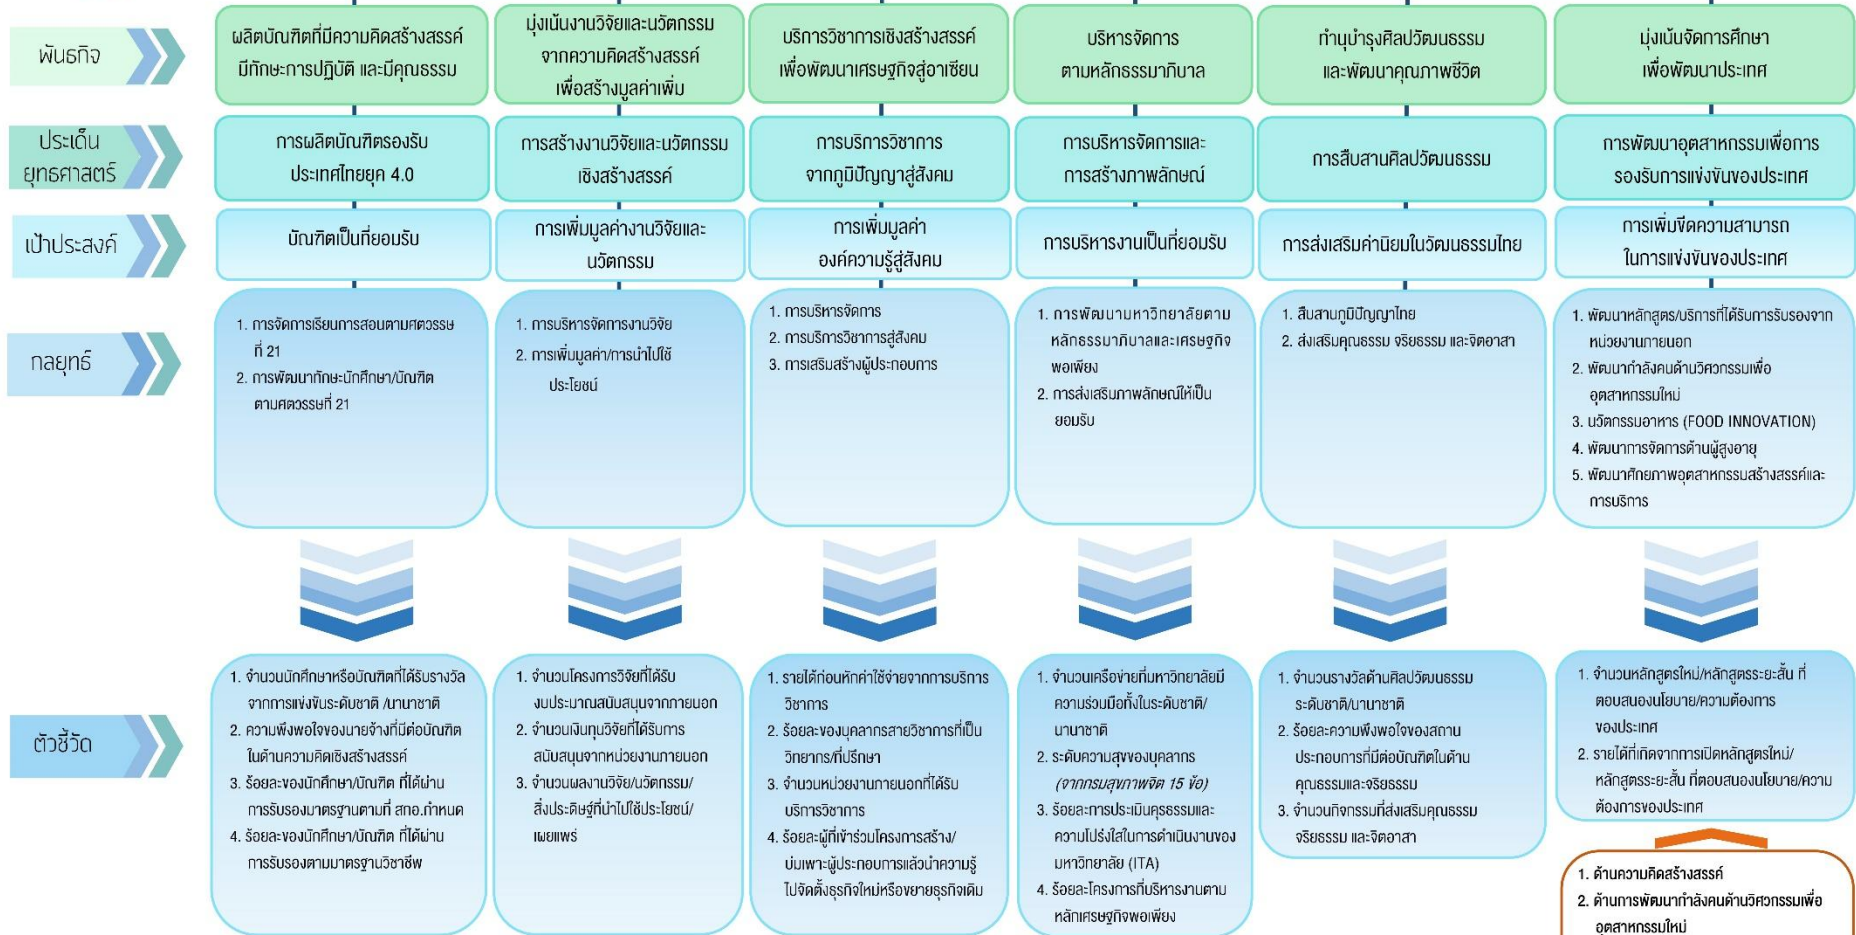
พันธกิจ

ผลิตบัณฑิตที่มีความคิดสร้างสรรค์ มีทักษะการปฏิบัติ และมีคุณธรรม

มุ่งเน้นงานวิจัยและนวัตกรรม จากความคิดสร้างสรรค์ เพื่อสร้างมูลค่าเพิ่ม

บริการวิชาการเชิงสร้างสรรค์ เพื่อพัฒนาเศรษฐกิจสู่อาเซียน

บริหารจัดการ ตามหลักธรรมาภิบาล

ทำนุบำรุงศิลปวัฒนธรรม และพัฒนาคุณภาพชีวิต

มุ่งเน้นจัดการศึกษา เพื่อพัฒนาประเทศ

ประเด็น ยุทธศาสตร์

การผลิตบัณฑิตรองรับ ประเทศไทยยุค 4.0

การสร้างงานวิจัยและนวัตกรรม เชิงสร้างสรรค์

การบริการวิชาการ จากภูมิปัญญาสู่สังคม

การบริหารจัดการและ การสร้างภาพลักษณ์

การสืบสานศิลปวัฒนธรรม

การพัฒนาอุตสาหกรรมเพื่อการ รองรับการแข่งขันของประเทศ

เป้าประสงค์

บัณฑิตเป็นที่ยอมรับ

การเพิ่มมูลค่างานวิจัยและ นวัตกรรม

การเพิ่มมูลค่า องค์ความรู้สู่สังคม

การบริหารงานเป็นที่ยอมรับ

การส่งเสริมค่านิยมในวัฒนธรรมไทย

การเพิ่มขีดความสามารถ ในการแข่งขันของประเทศ

กลยุทธ์

1. การจัดการเรียนการสอนตามศตวรรษที่ 21
2. การพัฒนาทักษะนักศึกษา/บัณฑิต ตามศตวรรษที่ 21

1. การบริหารจัดการงานวิจัย
2. การเพิ่มมูลค่า/การนำไปใช้ประโยชน์

1. การบริหารจัดการ
2. การบริการวิชาการสู่สังคม
3. การเสริมสร้างผู้ประกอบการ

1. การพัฒนามหาวิทยาลัยตามหลักธรรมาภิบาลและเศรษฐกิจพอเพียง
2. การส่งเสริมภาพลักษณ์ให้เป็นยอมรับ

1. สืบสานภูมิปัญญาไทย
2. ส่งเสริมคุณธรรม จริยธรรม และจิตอาสา

1. พัฒนาหลักสูตร/บริการที่ได้รับการรับรองจากหน่วยงานภายนอก
2. พัฒนากำลังคนด้านวิศวกรรมเพื่ออุตสาหกรรมใหม่
3. นวัตกรรมอาหาร (FOOD INNOVATION)
4. พัฒนาการจัดการด้านผู้สูงอายุ
5. พัฒนาศักยภาพอุตสาหกรรมสร้างสรรค์และการบริการ

ตัวชี้วัด

1. จำนวนนักศึกษาหรือบัณฑิตที่ได้รับรางวัลจากการแข่งขันระดับชาติ /นานาชาติ
2. ความพึงพอใจของนายจ้างที่มีต่อบัณฑิต ในด้านความคิดเชิงสร้างสรรค์
3. ร้อยละของนักศึกษา/บัณฑิต ที่ได้ผ่านการรับรองมาตรฐานตามที่ สกอ.กำหนด
4. ร้อยละของนักศึกษา/บัณฑิต ที่ได้ผ่านการรับรองตามมาตรฐานวิชาชีพ

1. จำนวนโครงการวิจัยที่ได้รับงบประมาณสนับสนุนจากภายนอก
2. จำนวนเงินทุนวิจัยที่ได้รับการสนับสนุนจากหน่วยงานภายนอก
3. จำนวนผลงานวิจัย/นวัตกรรม/สิ่งประดิษฐ์ที่นำไปใช้ประโยชน์/เผยแพร่

1. รายได้ก่อนหักค่าใช้จ่ายจากการบริการวิชาการ
2. ร้อยละของบุคลากรสายวิชาการที่เป็นวิทยากร/ที่ปรึกษา
3. จำนวนหน่วยงานภายนอกที่ได้รับบริการวิชาการ
4. ร้อยละผู้ที่เข้าร่วมโครงการสร้าง/บ่มเพาะผู้ประกอบการแล้วนำความรู้ไปจัดตั้งธุรกิจใหม่หรือขยายธุรกิจเดิม

1. จำนวนเครือข่ายที่มหาวิทยาลัยมีความร่วมมือทั้งในระดับชาติ/นานาชาติ
2. ระดับความสุขของบุคลากร (จากกรมสุขภาพจิต 15 ข้อ)
3. ร้อยละการประเมินคุณธรรมและความโปร่งใสในการดำเนินงานของมหาวิทยาลัย (ITA)
4. ร้อยละโครงการที่บริหารงานตามหลักเศรษฐกิจพอเพียง

1. จำนวนรางวัลด้านศิลปวัฒนธรรมระดับชาติ/นานาชาติ
2. ร้อยละความพึงพอใจของสถานประกอบการที่มีต่อบัณฑิตในด้านคุณธรรมและจริยธรรม
3. จำนวนกิจกรรมที่ส่งเสริมคุณธรรม จริยธรรม และจิตอาสา

1. จำนวนหลักสูตรใหม่/หลักสูตรระยะสั้น ที่ตอบสนองนโยบาย/ความต้องการของประเทศ
2. รายได้ที่เกิดจากการเปิดหลักสูตรใหม่/หลักสูตรระยะสั้น ที่ตอบสนองนโยบาย/ความต้องการของประเทศ

1. ด้านความคิดสร้างสรรค์
2. ด้านการพัฒนากำลังคนด้านวิศวกรรมเพื่ออุตสาหกรรมใหม่